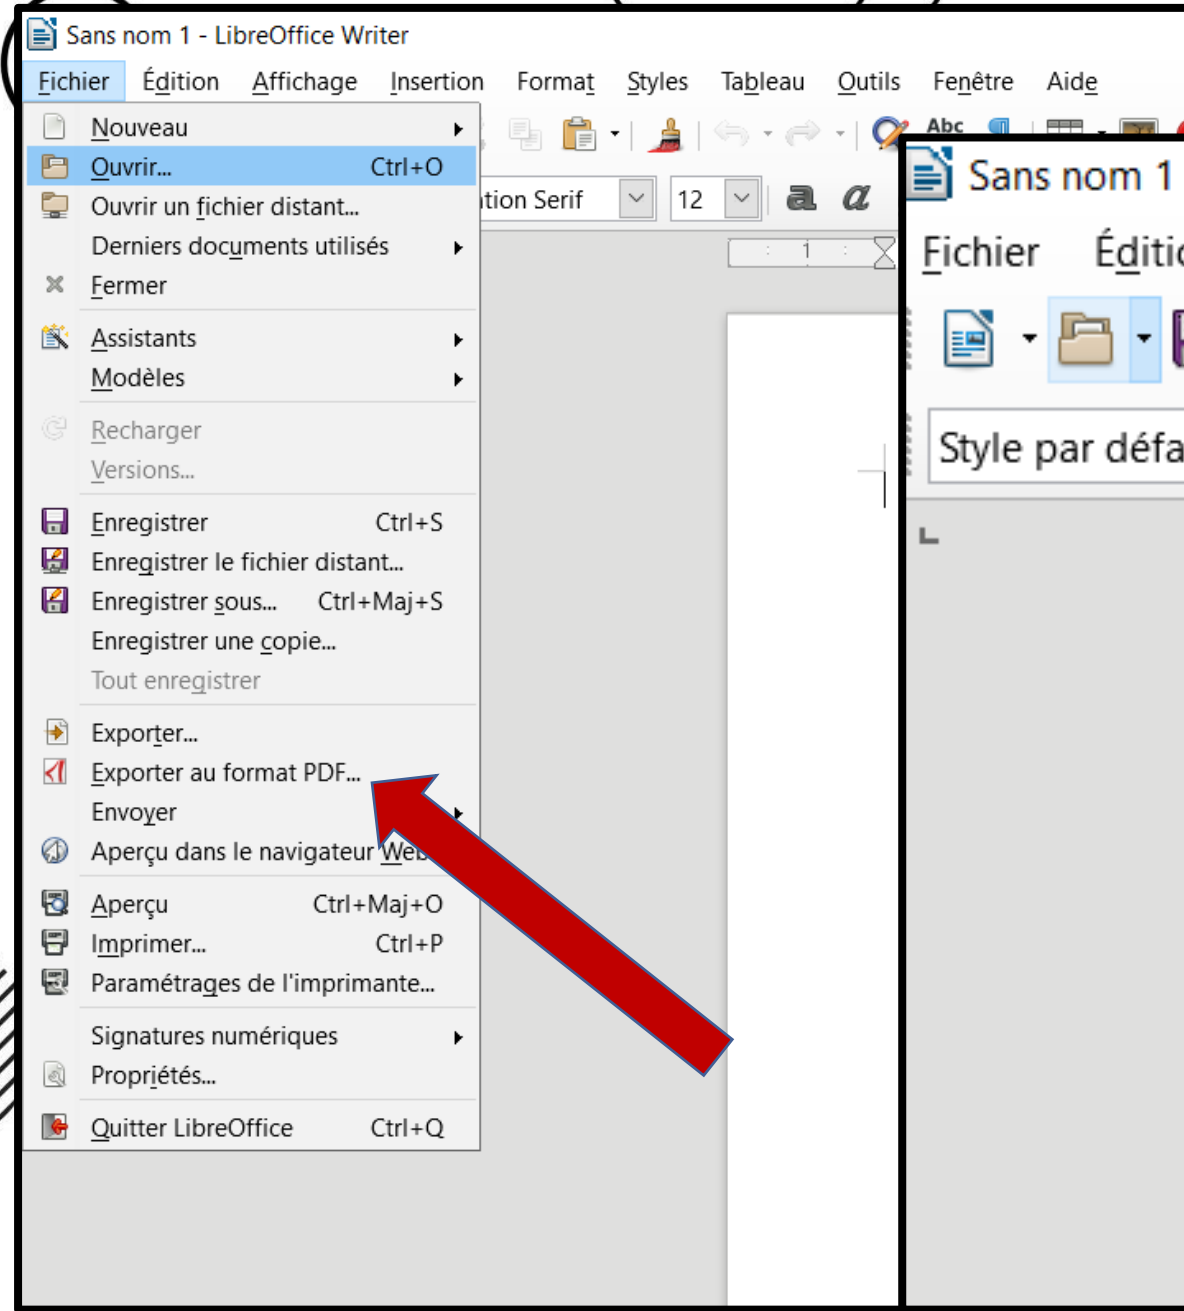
Sans nom 1 - LibreOffice Writer

Fichier Édition Affichage Insertion Format Styles Tableau Outils Fenêtre Aide

Nouveau
Ouvrir... Ctrl+O
Ouvrir un fichier distant...
Derniers documents utilisés
Fermer
Assistants
Modèles
Recharger
Versions...
Enregistrer Ctrl+S
Enregistrer le fichier distant...
Enregistrer sous... Ctrl+Maj+S
Enregistrer une copie...
Tout enregistrer
Exporter...
Exporter au format PDF...
Envoyer
Aperçu dans le navigateur Web
Aperçu Ctrl+Maj+O
Imprimer... Ctrl+P
Paramétrages de l'imprimante...
Signatures numériques
Propriétés...
Quitter LibreOffice Ctrl+Q

Abc
tion Serif
12
a a

Sans nom 1
Fichier Éditio
Style par défa